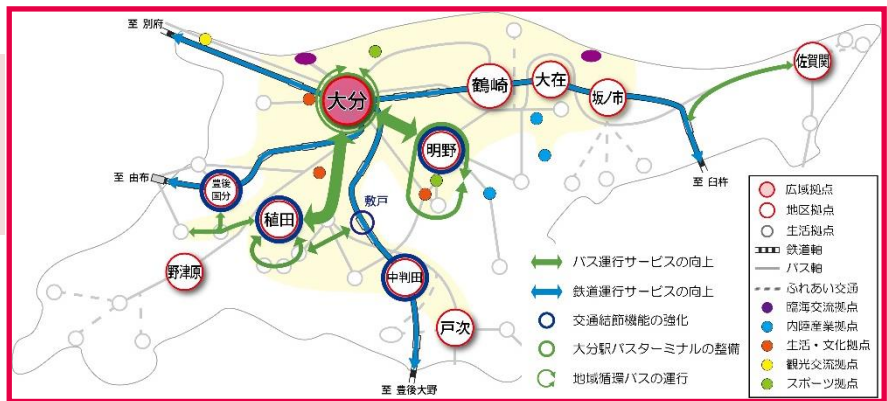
至 別府

大分

鶴崎

大在

坂ノ市

佐賀関

至 臼杵

明野

至 由布

豊後国分

稙田

敷戸

野津原

中判田

戸次

至 豊後大野

バス運行サービスの向上

鉄道運行サービスの向上

交通結節機能の強化

大分駅バスターミナルの整備

地域循環バスの運行

広域拠点

地区拠点

生活拠点

鉄道軸

バス軸

ふれあい交流

臨海交流拠点

内陸産業拠点

生活・文化拠点

観光交流拠点

スポーツ拠点